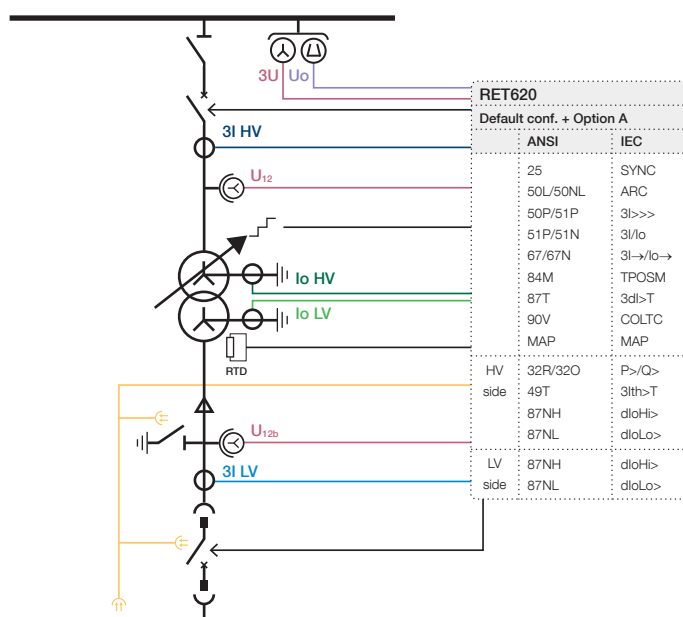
3U Uo

RET620

Default conf. + Option A

3I HV

$U_{12}$

Io HV

Io LV

RTD

$U_{12b}$

3I LV

| | ANSI | IEC |
|---|---|---|
| | 25 | SYNC |
| | 50L/50NL | ARC |
| | 50P/51P | 3I>>> |
| | 51P/51N | 3I/Io |
| | 67/67N | 3I→/Io→ |
| | 84M | TPOSM |
| | 87T | 3dI>T |
| | 90V | COLTC |
| | MAP | MAP |
| HV side | 32R/32O | P>/Q> |
| | 49T | 3Ith>T |
| | 87NH | dIoHi> |
| | 87NL | dIoLo> |
| LV side | 87NH | dIoHi> |
| | 87NL | dIoLo> |